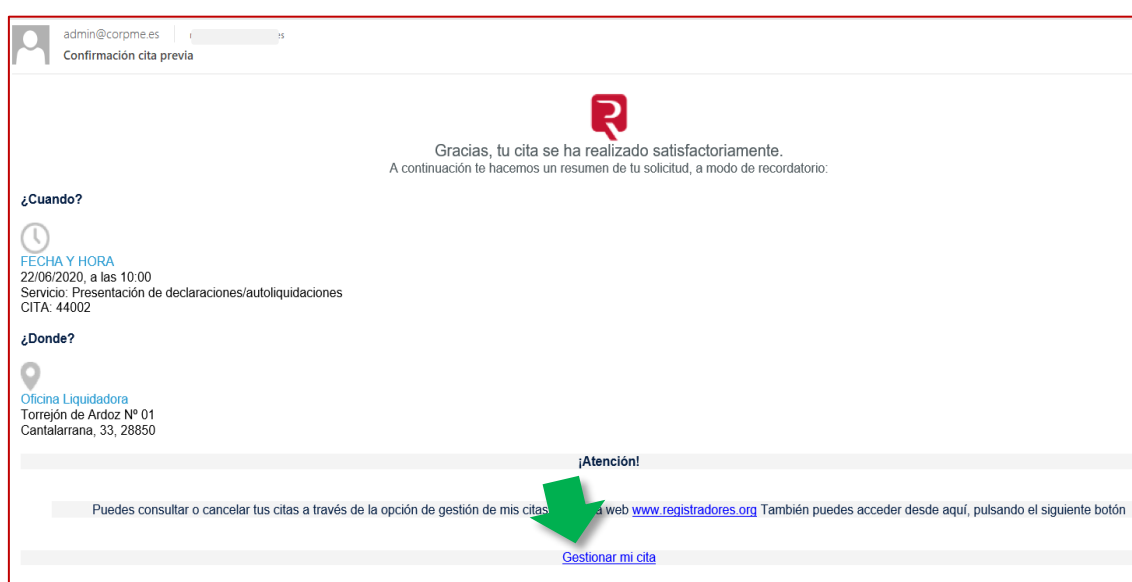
admin@corpme.es | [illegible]
Confirmación cita previa

Gracias, tu cita se ha realizado satisfactoriamente.
A continuación te hacemos un resumen de tu solicitud, a modo de recordatorio:

¿Cuando?

FECHA Y HORA
22/06/2020, a las 10:00
Servicio: Presentación de declaraciones/autoliquidaciones
CITA: 44002

¿Donde?

Oficina Liquidadora
Torrejón de Ardoz Nº 01
Cantalarrana, 33, 28850

¡Atención!

Puedes consultar o cancelar tus citas a través de la opción de gestión de mis citas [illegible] web www.registradores.org También puedes acceder desde aquí, pulsando el siguiente botón

Gestionar mi cita